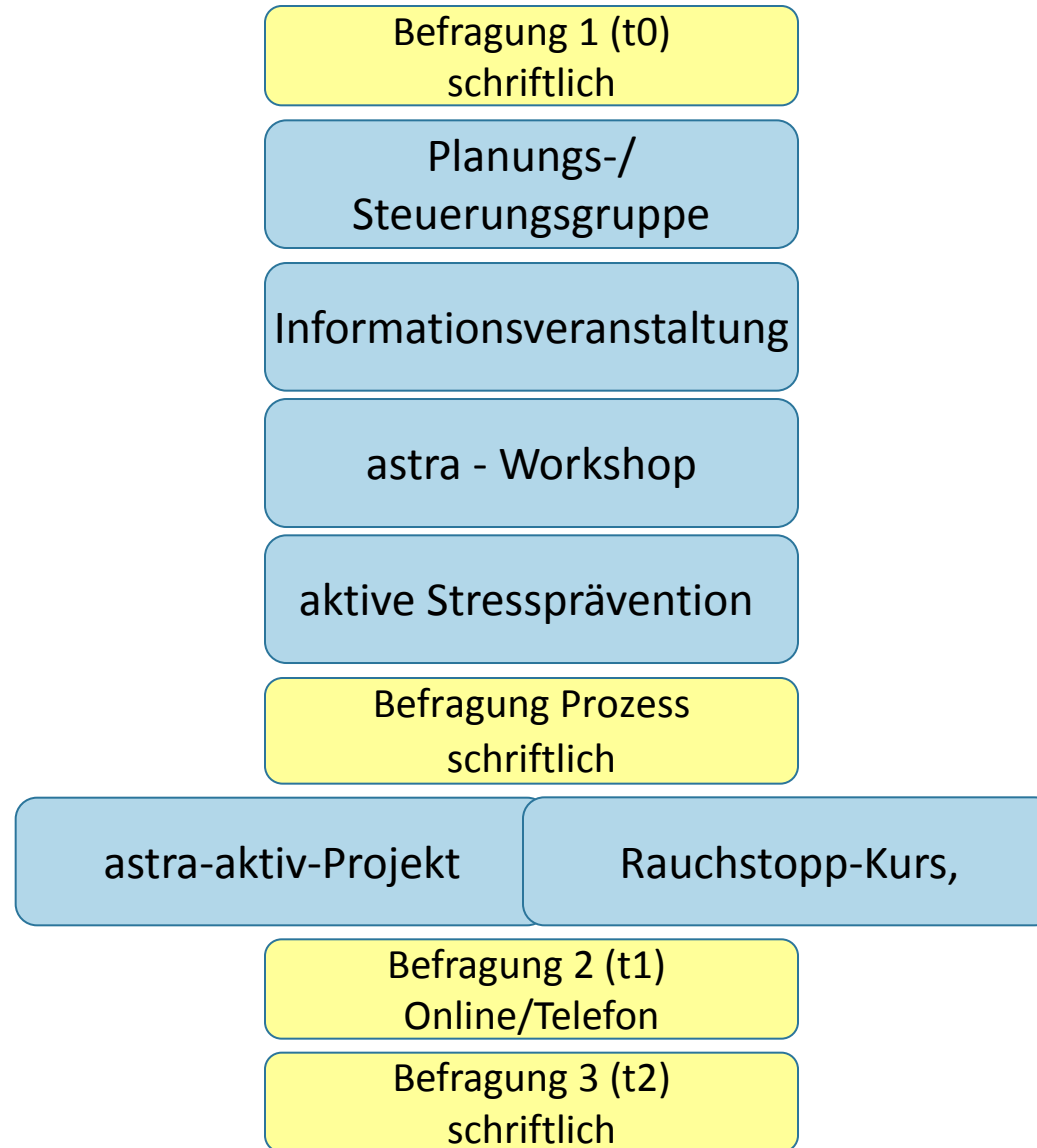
Befragung 1 (t0)
schriftlich

Planungs-/
Steuerungsgruppe

Informationsveranstaltung

astra - Workshop

aktive Stressprävention

Befragung Prozess
schriftlich

astra-aktiv-Projekt

Rauchstopp-Kurs,

Befragung 2 (t1)
Online/Telefon

Befragung 3 (t2)
schriftlich